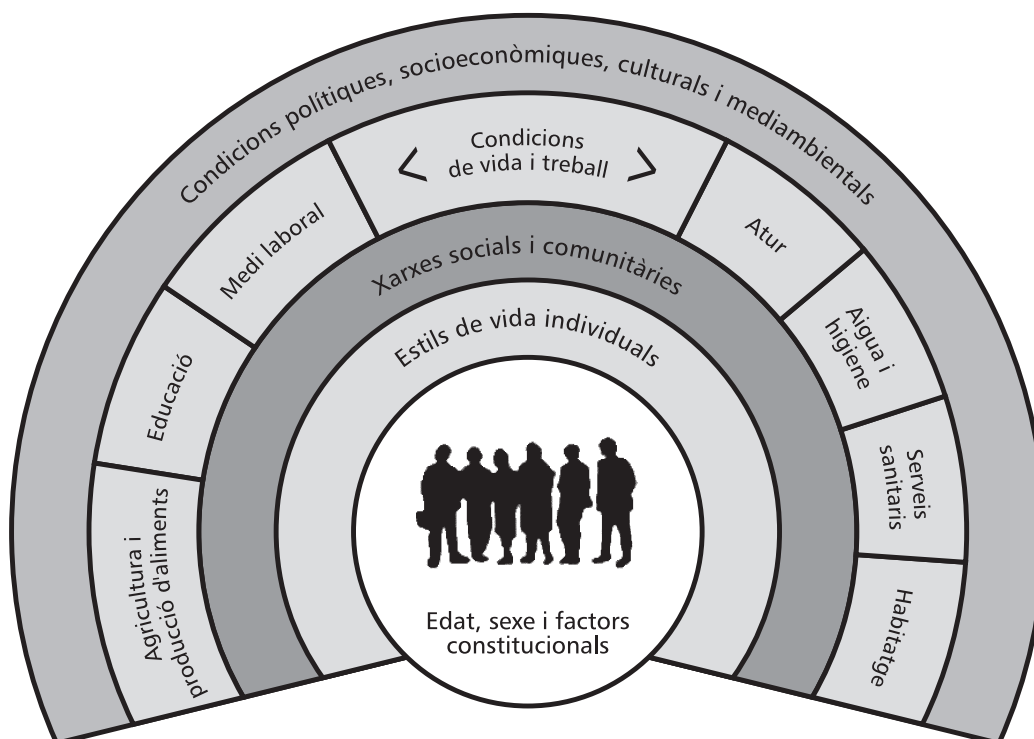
Condicions polítiques, socioeconòmiques, culturals i mediambientals

Condicions de vida i treball

Medi laboral

Atur

Educació

Aigua i higiene

Agricultura i producció d'aliments

Serveis sanitaris

Habitatge

Xarxes socials i comunitàries

Estils de vida individuals

Edat, sexe i factors constitucionals